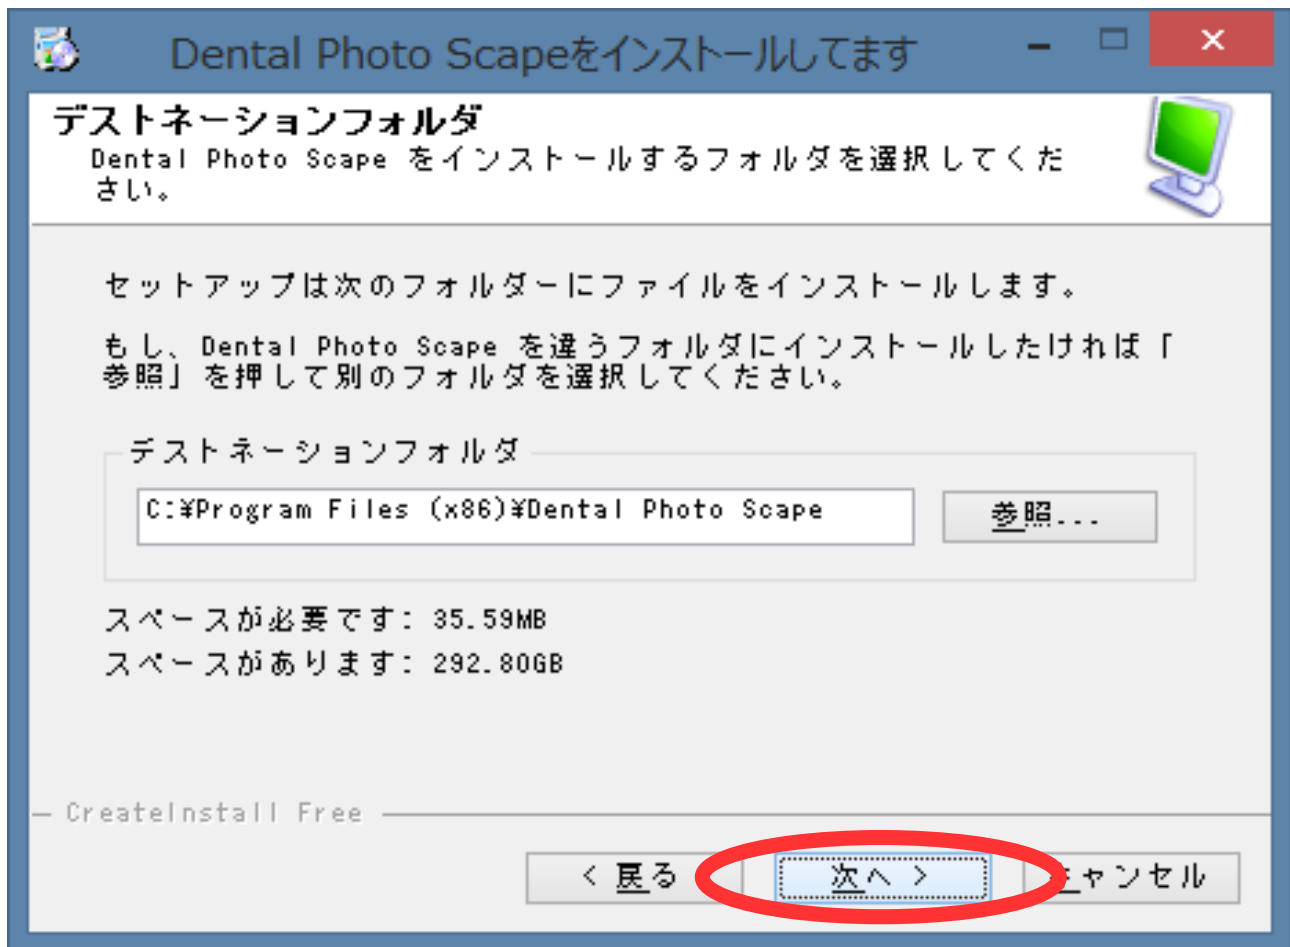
Dental Photo Scapeをインストールしてます

デストネーションフォルダ
Dental Photo Scape をインストールするフォルダを選択してください。

セットアップは次のフォルダーにファイルをインストールします。

もし、Dental Photo Scape を違うフォルダにインストールしたければ「参照」を押して別のフォルダを選択してください。

デストネーションフォルダ
C:¥Program Files (x86)¥Dental Photo Scape
参照...

スペースが必要です: 35.59MB
スペースがあります: 292.80GB

CreateInstall Free

< 戻る
次へ >
キャンセル